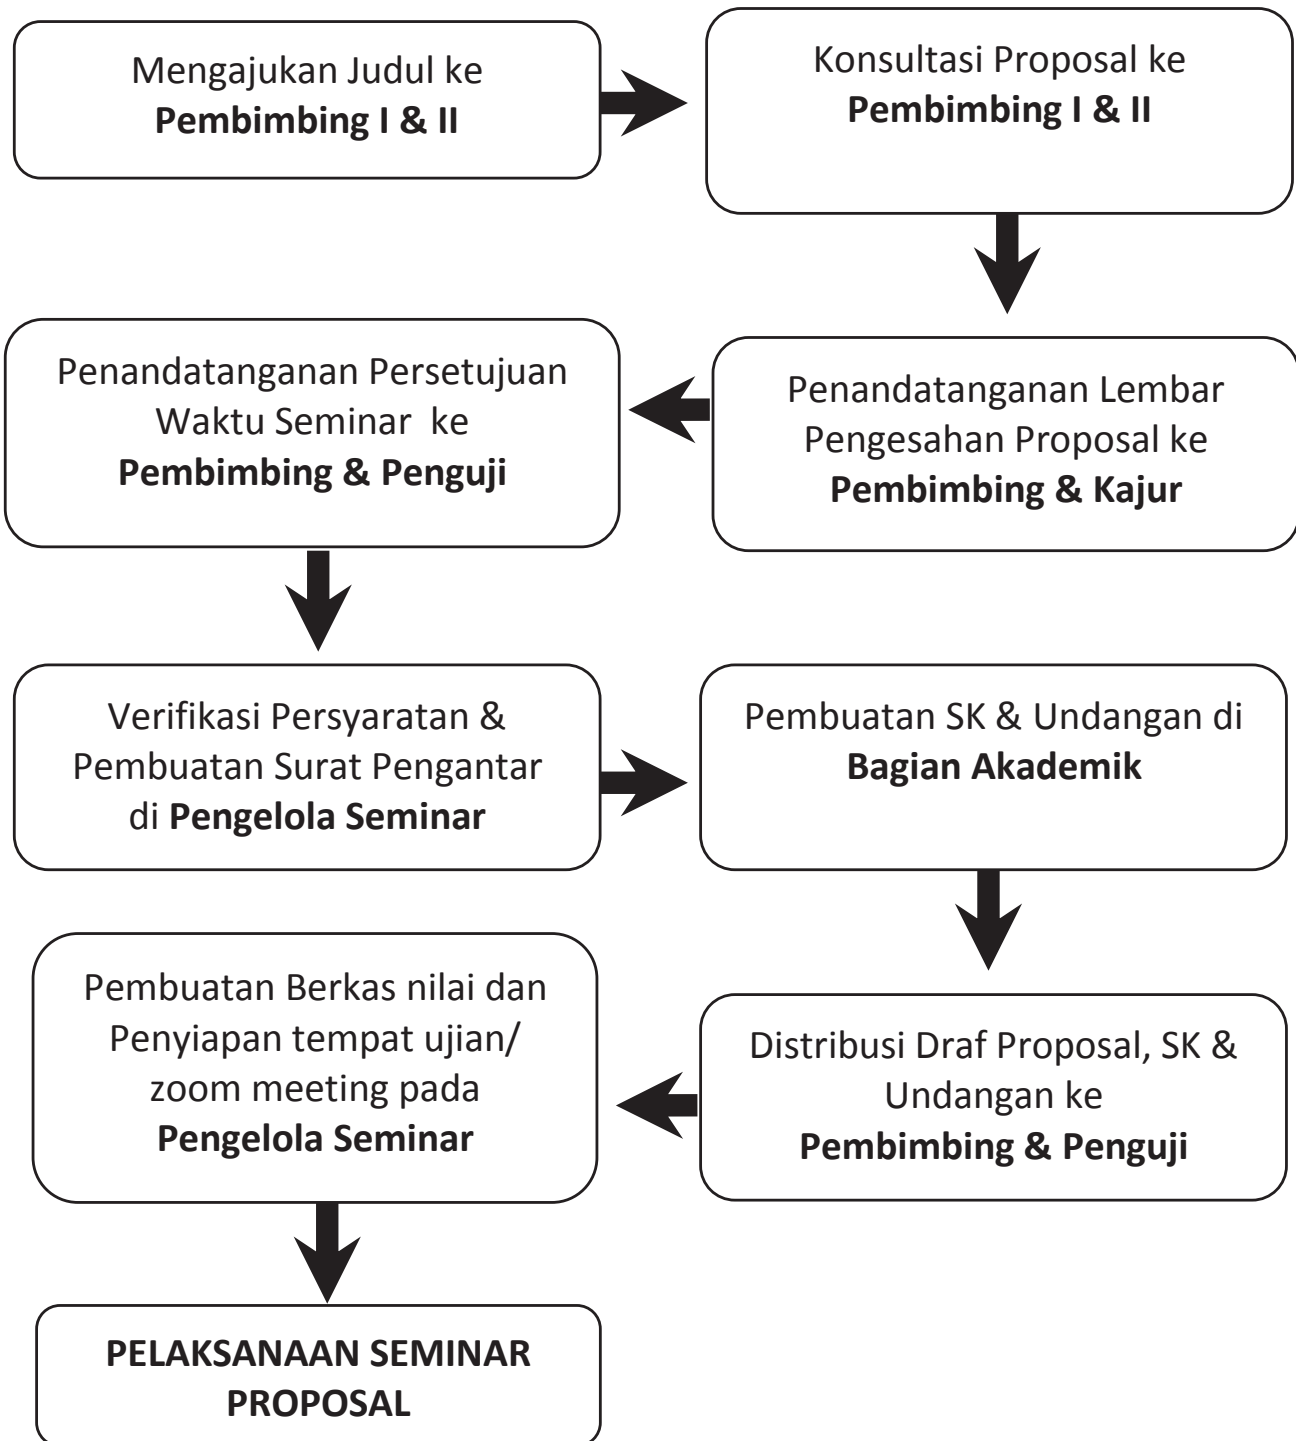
Mengajukan Judul ke
**Pembimbing I & II**

Konsultasi Proposal ke
**Pembimbing I & II**

Penandatanganan Lembar Pengesahan Proposal ke
**Pembimbing & Kajur**

Penandatanganan Persetujuan Waktu Seminar ke
**Pembimbing & Penguji**

Verifikasi Persyaratan & Pembuatan Surat Pengantar di **Pengelola Seminar**

Pembuatan SK & Undangan di
**Bagian Akademik**

Distribusi Draf Proposal, SK & Undangan ke
**Pembimbing & Penguji**

Pembuatan Berkas nilai dan Penyiapan tempat ujian/ zoom meeting pada
**Pengelola Seminar**

**PELAKSANAAN SEMINAR PROPOSAL**